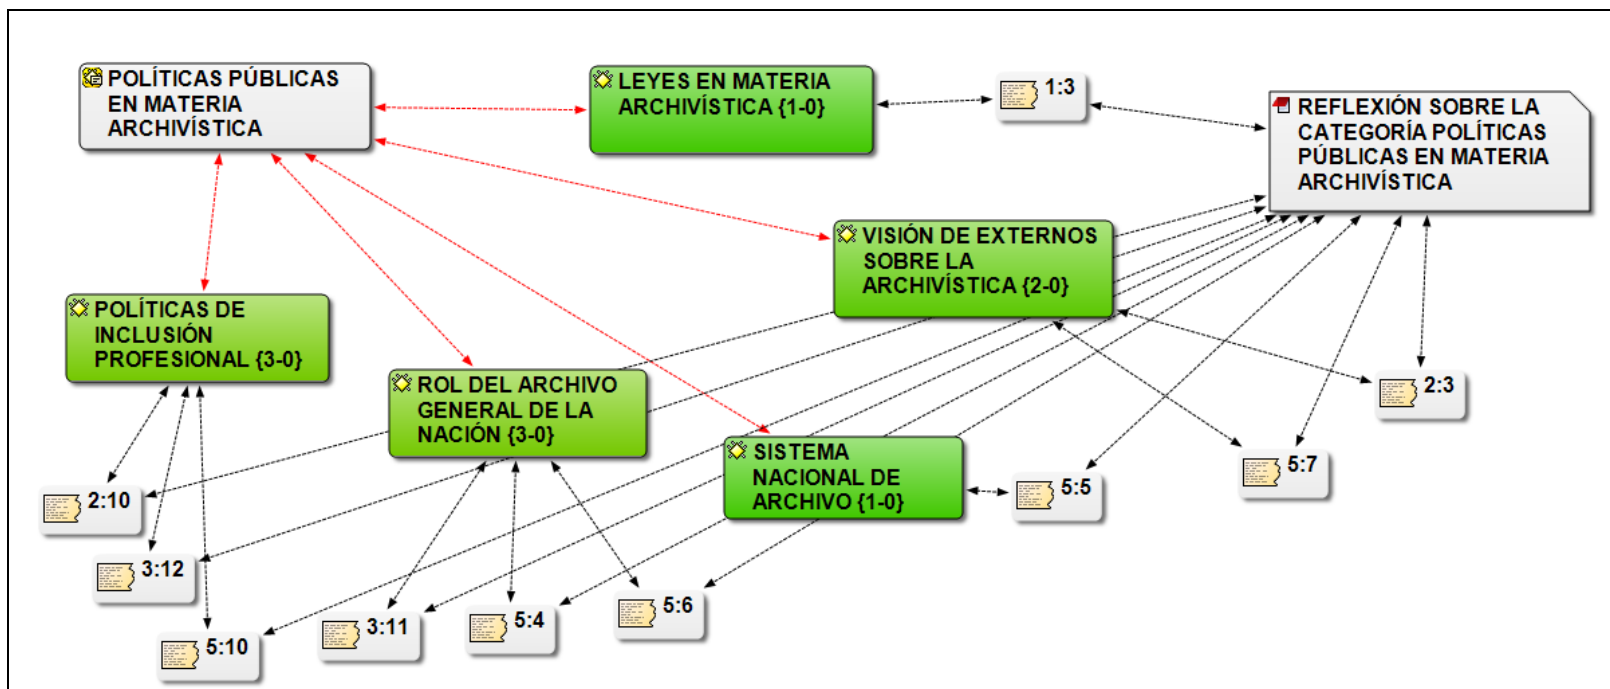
POLÍTICAS PÚBLICAS EN MATERIA ARCHIVÍSTICA

LEYES EN MATERIA ARCHIVÍSTICA {1-0}

1:3

REFLEXIÓN SOBRE LA CATEGORÍA POLÍTICAS PÚBLICAS EN MATERIA ARCHIVÍSTICA

VISIÓN DE EXTERNOS SOBRE LA ARCHIVÍSTICA {2-0}

POLÍTICAS DE INCLUSIÓN PROFESIONAL {3-0}

ROL DEL ARCHIVO GENERAL DE LA NACIÓN {3-0}

SISTEMA NACIONAL DE ARCHIVO {1-0}

2:3

5:7

5:5

2:10

3:12

5:10

3:11

5:4

5:6